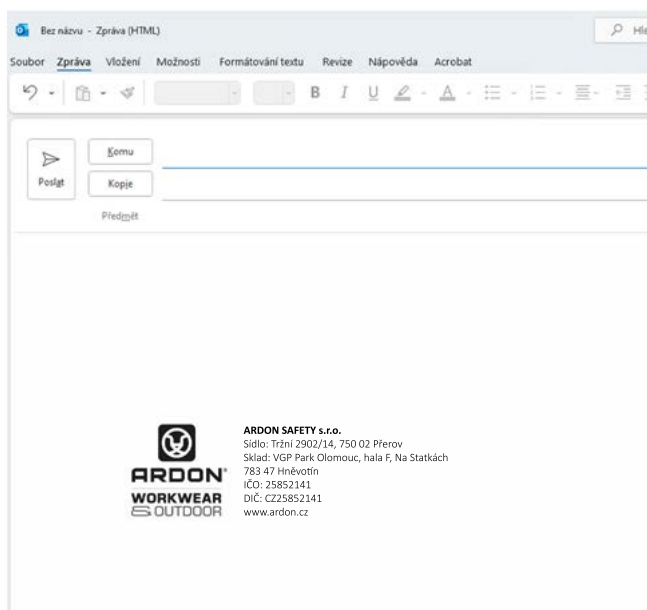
Bez názvu - Zpráva (HTML)

Hl

Soubor Zpráva Vložení Možnosti Formátování textu Revize Nápověda Acrobat

B I U A

Poslat

Komu

Kopie

Předmět

ARDON®
WORKWEAR
& OUTDOOR

ARDON SAFETY s.r.o.
Sídlo: Tržní 2902/14, 750 02 Přerov
Sklad: VGP Park Olomouc, hala F, Na Statkách
783 47 Hněvotín
IČO: 25852141
DIČ: CZ25852141
www.ardon.cz